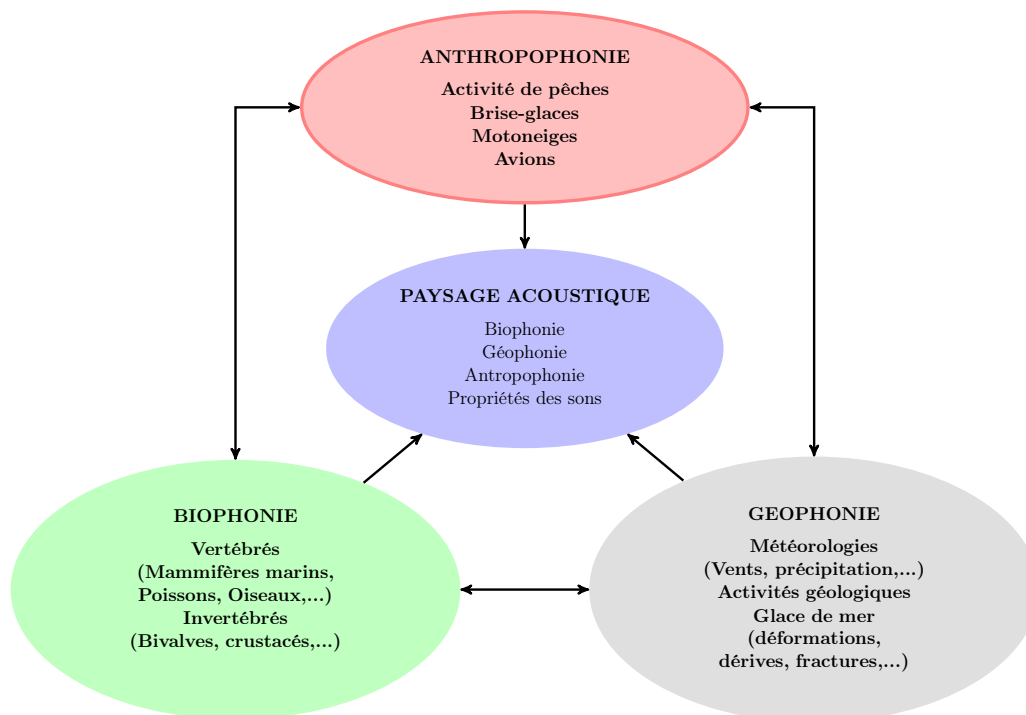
ANTHROPOPHONIE

Activité de pêches
Brise-glaces
Motoneiges
Avions

PAYSAGE ACOUSTIQUE

Biophonie
Géophonie
Antropophonie
Propriétés des sons

BIOPHONIE

Vertébrés
(Mammifères marins,
Poissons, Oiseaux,...)
Invertébrés
(Bivalves, crustacés,...)

GEOPHONIE

Météorologies
(Vents, précipitation,...)
Activités géologiques
Glace de mer
(déformations,
dérives, fractures,...)